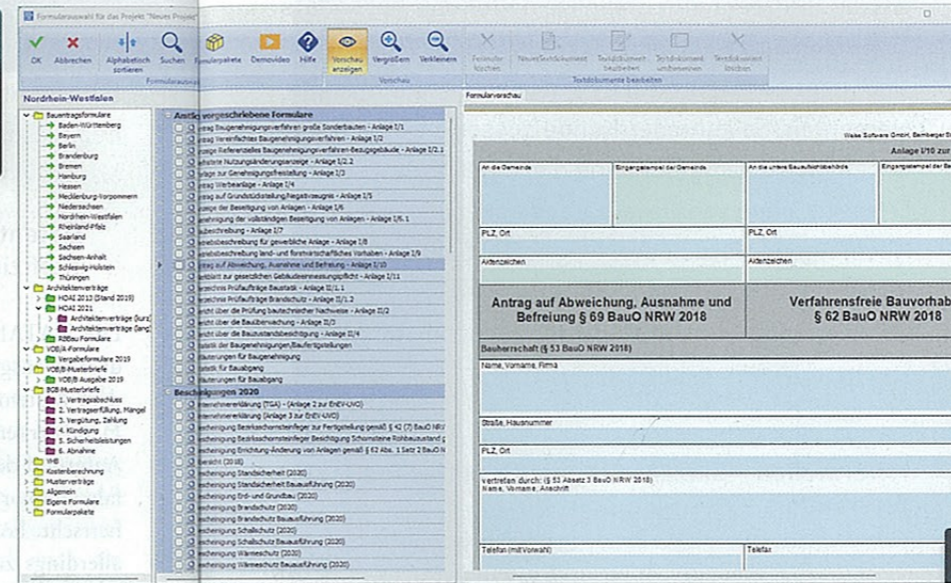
Formularauswahl für das Projekt "Neues Projekt"

OK Abbrechen Alphabetisch sortieren Suchen Formularpakete Demovideo Hilfe Vorschau anzeigen Vergrößern Verkleinern Textbaustein löschen Neuen Textbaustein Textbaustein bearbeiten Textdokument umbenennen Textdokument löschen
Formularauswahl Vorschau Textdokumente bearbeiten

Nordrhein-Westfalen

Bauantragsformulare
Baden-Württemberg
Bayern
Berlin
Brandenburg
Bremen
Hamburg
Hessen
Mecklenburg-Vorpommern
Niedersachsen
Nordrhein-Westfalen
Rheinland-Pfalz
Saarland
Sachsen
Sachsen-Anhalt
Schleswig-Holstein
Thüringen
Architektenverträge
HOAI 2013 (Stand 2019)
HOAI 2021
Architektenverträge (kurz)
Architektenverträge (lang)
RBBau Formulare
VOB/A-Formulare
Vergabeformulare 2019
VOB/B-Musterbriefe
VOB/B Ausgabe 2019
BGB-Musterbriefe
1. Vertragsabschluss
2. Vertragserfüllung, Mängel
3. Vergütung, Zahlung
4. Kündigung
5. Sicherheitsleistungen
6. Abnahme
VHB
Kostenberechnung
Musterverträge
Allgemein
Eigene Formulare
Formularpakete

Amtlich vorgeschriebene Formulare
Antrag Baugenehmigungsverfahren große Sonderbauten - Anlage I/1
Antrag Vereinfachtes Baugenehmigungsverfahren - Anlage I/2
Antrag Referenzielles Baugenehmigungsverfahren-Bezugsgebäude - Anlage I/2.1
Verbindliche Nutzungsänderungsanzeige - Anlage I/2.2
Antrag zur Genehmigungsfreistellung - Anlage I/3
Antrag Werbeanlage - Anlage I/4
Antrag auf Grundstücksteilung/Negativzeugnis - Anlage I/5
Anzeige der Beseitigung von Anlagen - Anlage I/6
Bescheinigung der vollständigen Beseitigung von Anlagen - Anlage I/6.1
Baubeschreibung - Anlage I/7
Betriebsbeschreibung für gewerbliche Anlage - Anlage I/8
Betriebsbeschreibung land- und forstwirtschaftliches Vorhaben - Anlage I/9
Antrag auf Abweichung, Ausnahme und Befreiung - Anlage I/10
Nachweis zur gesetzlichen Gebäudeenergiesparpflicht - Anlage I/11
Verzeichnis Prüfaufträge Baustatik - Anlage II/1.1
Verzeichnis Prüfaufträge Brandschutz - Anlage II/1.2
Bericht über die Prüfung bautechnischer Nachweise - Anlage II/2
Bericht über die Bauüberwachung - Anlage II/3
Bericht über die Bauzustandsbesichtigung - Anlage II/4
Nachweis der Baugenehmigungen/Bauferigstellungen
Erläuterungen für Baugenehmigung
Statistik für Bauabgang
Erläuterungen für Bauabgang
Bescheinigungen 2020
Unternehmererklärung (TGA) - (Anlage 2 zur EnEV-UVO)
Unternehmererklärung (Anlage 3 zur EnEV-UVO)
Bescheinigung Bezirksschornsteinfeger zur Fertigstellung gemäß § 42 (7) BauO NRW
Bescheinigung Bezirksschornsteinfeger Besichtigung Schornsteine Rohbauzustand
Bescheinigung Errichtung-Änderung von Anlagen gemäß § 62 Abs. 1 Satz 2 BauO N
Übersicht (2018)
Bescheinigung Standsicherheit (2020)
Bescheinigung Standsicherheit Bauausführung (2020)
Bescheinigung Erd- und Grundbau (2020)
Bescheinigung Brandschutz (2020)
Bescheinigung Brandschutz Bauausführung (2020)
Bescheinigung Schallschutz (2020)
Bescheinigung Schallschutz Bauausführung (2020)
Bescheinigung Wärmeschutz (2020)
Bescheinigung Wärmeschutz Bauausführung (2020)

Formularvorschau

Weise Software GmbH, Bamberger St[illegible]

Anlage I/10 zur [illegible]

An die Gemeinde | Eingangsstempel der Gemeinde | An die untere Bauaufsichtsbehörde | Eingangsstempel der Ba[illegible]

PLZ, Ort | PLZ, Ort

Aktenzeichen | Aktenzeichen

Antrag auf Abweichung, Ausnahme und Befreiung § 69 BauO NRW 2018

Verfahrensfreie Bauvorhab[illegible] § 62 BauO NRW 2018

Bauherrschaft (§ 53 BauO NRW 2018)
Name, Vorname, Firma

Straße, Hausnummer

PLZ, Ort

Vertreten durch: (§ 53 Absatz 3 BauO NRW 2018)
Name, Vorname, Anschrift

Telefon (mit Vorwahl) | Telefax